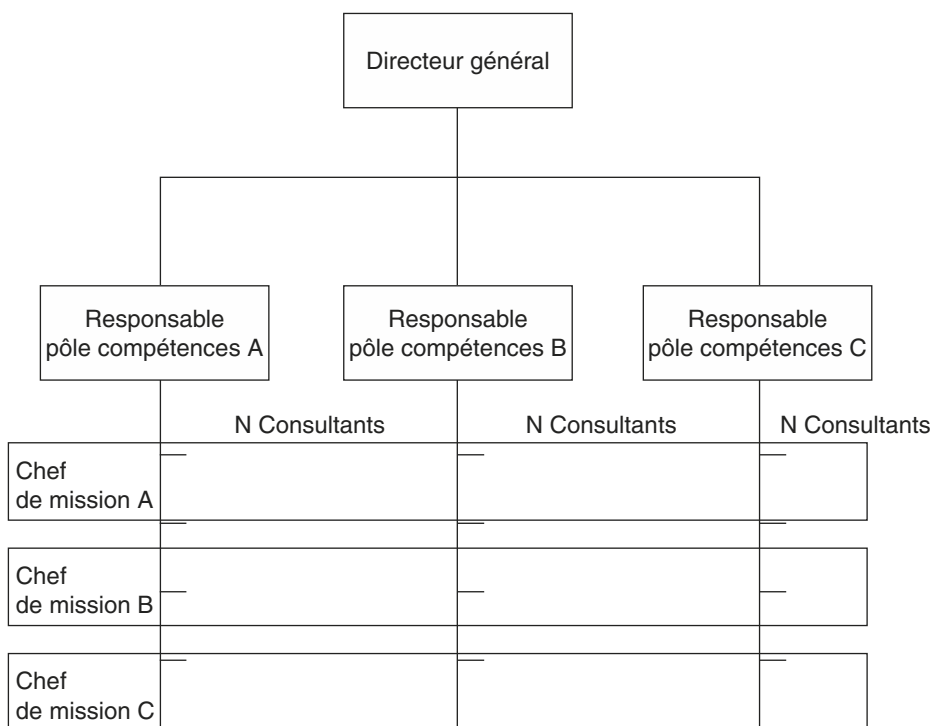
Directeur général

Responsable pôle compétences A

Responsable pôle compétences B

Responsable pôle compétences C

N Consultants

N Consultants

N Consultants

Chef de mission A

Chef de mission B

Chef de mission C